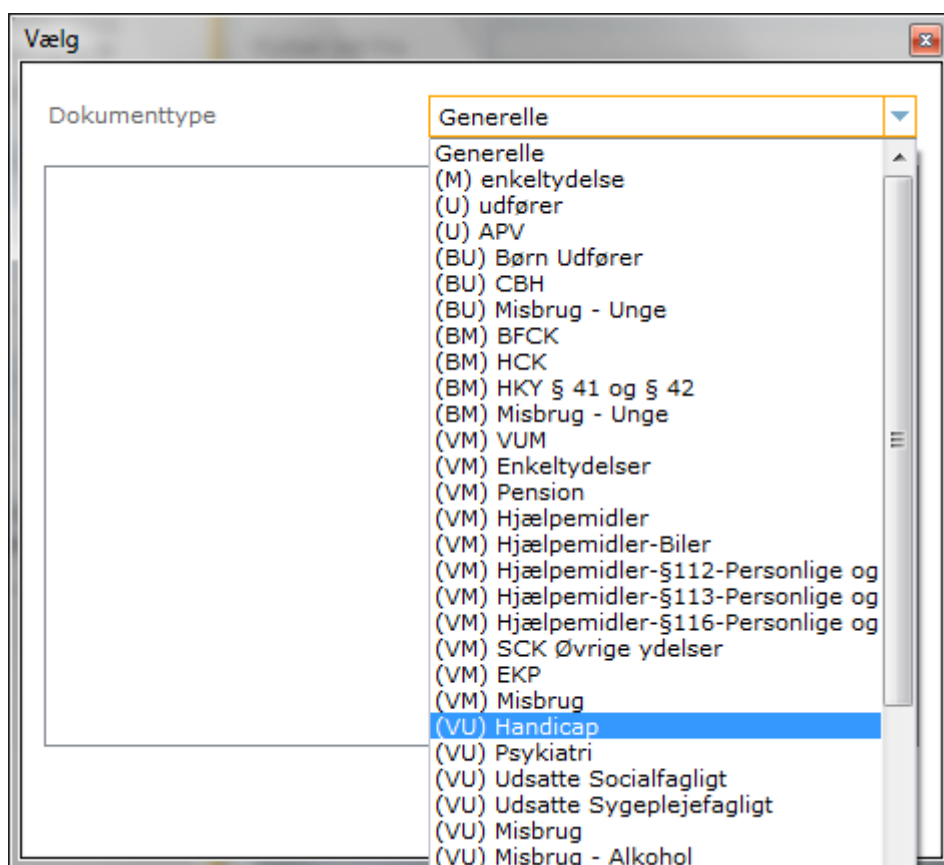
Vælg

Dokumenttype

Generelle

Generelle
(M) enkeltydelse
(U) udfører
(U) APV
(BU) Børn Udfører
(BU) CBH
(BU) Misbrug - Unge
(BM) BFCK
(BM) HCK
(BM) HKY § 41 og § 42
(BM) Misbrug - Unge
(VM) VUM
(VM) Enkeltydelser
(VM) Pension
(VM) Hjælpemidler
(VM) Hjælpemidler-Biler
(VM) Hjælpemidler-§112-Personlige og
(VM) Hjælpemidler-§113-Personlige og
(VM) Hjælpemidler-§116-Personlige og
(VM) SCK Øvrige ydelser
(VM) EKP
(VM) Misbrug
(VU) Handicap
(VU) Psykiatri
(VU) Udsatte Socialfagligt
(VU) Udsatte Sygeplejefagligt
(VU) Misbrug
(VU) Misbrug - Alkohol